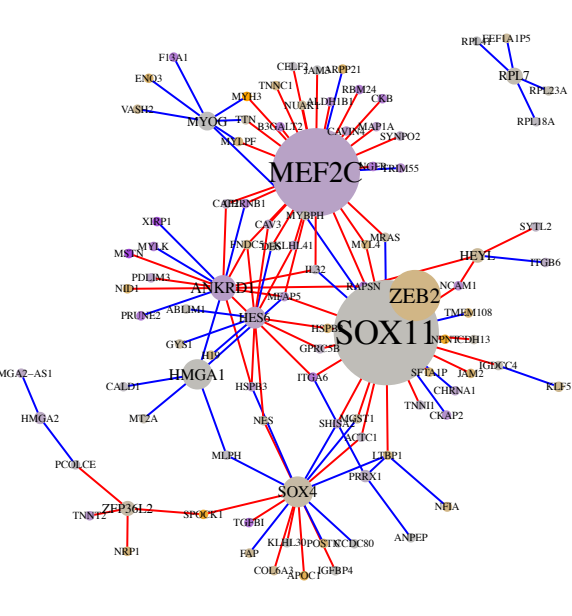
F13A1
ENO3
VASH2
MYOG
MYH3
TTN
MYLPF
TNNC1
CELF2
JAM3
ARPP21
NUAK1
ALDH1B1
RBM24
CKB
B3GALT2
CAV1
MAP1A
SYNPO2
MEF2C
TRIM55
CHRNB1
CA
MYBPH
CAV3
FNDC5
DES
KLHL41
MRAS
MYL4
XIRP1
MYLK
MSTN
PDLIM3
NID1
ANKRD1
PRUNE2
ABLIM1
HES6
MEAP5
IL32
RAPSN
ZEB2
SOX11
HSPB
GPRC5B
NCAM1
HEYL
SYTL2
ITGB6
TMEM108
NPNT
CDH13
SFTA1P
JAM2
IGDCC4
KLF5
CHRNA1
TNNI1
CKAP2
GYS1
HMGA1
H19
CALD1
MT2A
HSPB3
ITGA6
NES
SHISA2
MGST1
ACTC1
LTBP1
PRRX1
MLPH
SOX4
NFIA
ANPEP
HMGA2-AS1
HMGA2
PCOLCE
ZFP36L2
TNNT2
SPOCK1
NRP1
TGFBI
FAP
KLHL30
POSTN
CCDC80
COL6A3
APOC1
IGFBP4
RPL41
EEF1A1P5
RPL7
RPL23A
RPL18A